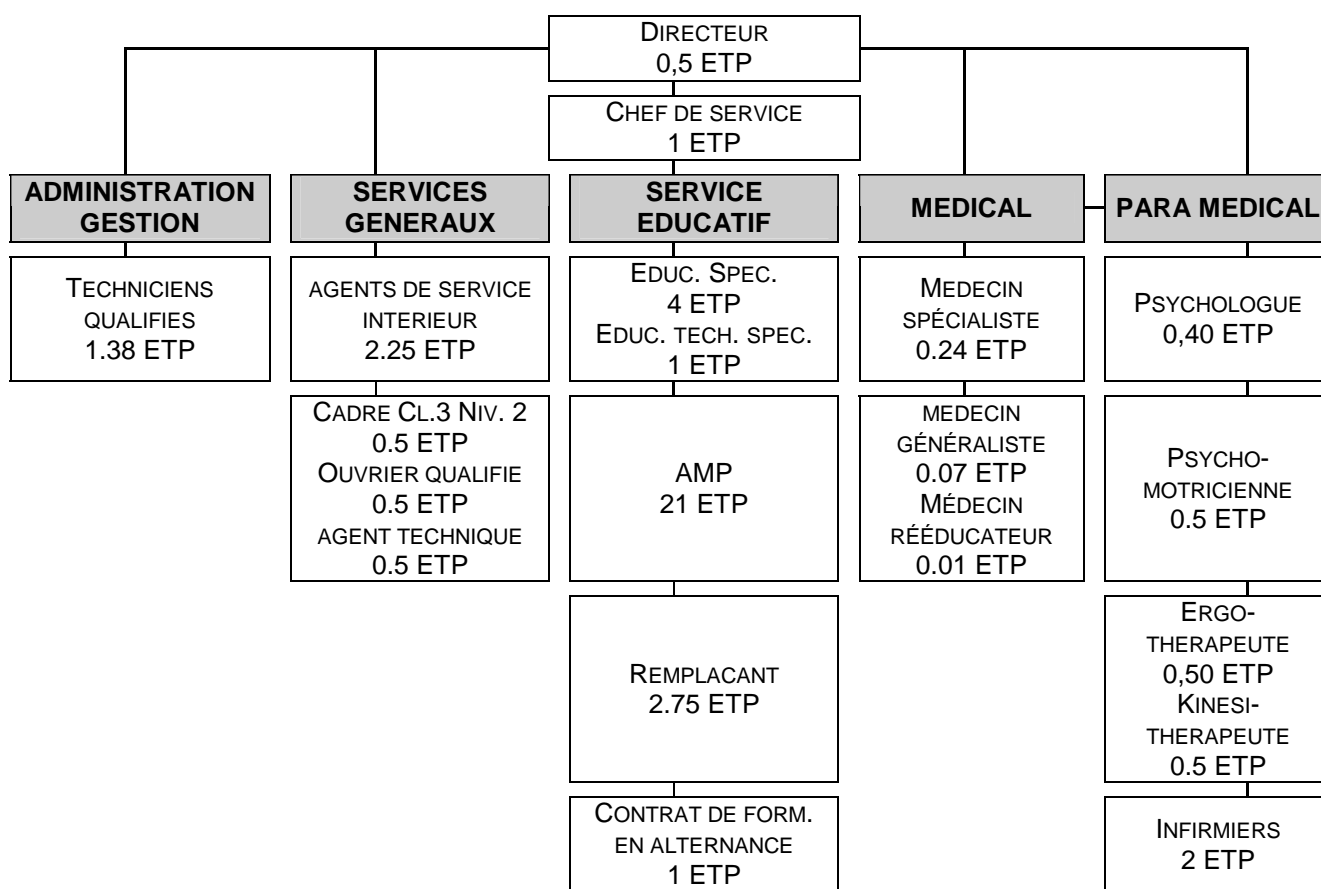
DIRECTEUR
0,5 ETP

CHEF DE SERVICE
1 ETP

ADMINISTRATION GESTION

TECHNICIENS QUALIFIES
1.38 ETP

SERVICES GENERAUX

AGENTS DE SERVICE INTERIEUR
2.25 ETP

CADRE CL.3 NIV. 2
0.5 ETP
OUVRIER QUALIFIE
0.5 ETP
AGENT TECHNIQUE
0.5 ETP

SERVICE EDUCATIF

EDUC. SPEC.
4 ETP
EDUC. TECH. SPEC.
1 ETP

AMP
21 ETP

REMPLACANT
2.75 ETP

CONTRAT DE FORM. EN ALTERNANCE
1 ETP

MEDICAL

MEDECIN SPÉCIALISTE
0.24 ETP

MEDECIN GÉNÉRALISTE
0.07 ETP
MÉDECIN RÉÉDUCATEUR
0.01 ETP

PARA MEDICAL

PSYCHOLOGUE
0,40 ETP

PSYCHOMOTRICIENNE
0.5 ETP

ERGOTHERAPEUTE
0,50 ETP
KINESITHERAPEUTE
0.5 ETP

INFIRMIERS
2 ETP